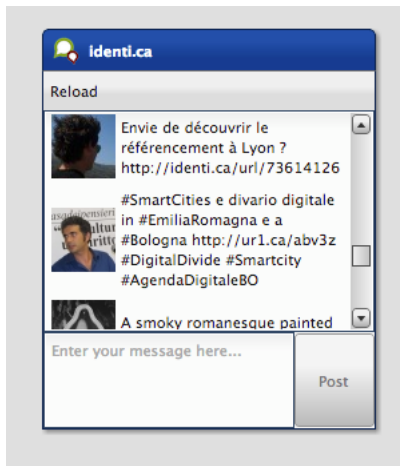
identi.ca

Reload

Envie de découvrir le référencement à Lyon ? http://identi.ca/url/73614126

#SmartCities e divario digitale in #EmiliaRomagna e a #Bologna http://ur1.ca/abv3z #DigitalDivide #Smartcity #AgendaDigitaleBO

A smoky romanesque painted

Enter your message here...

Post